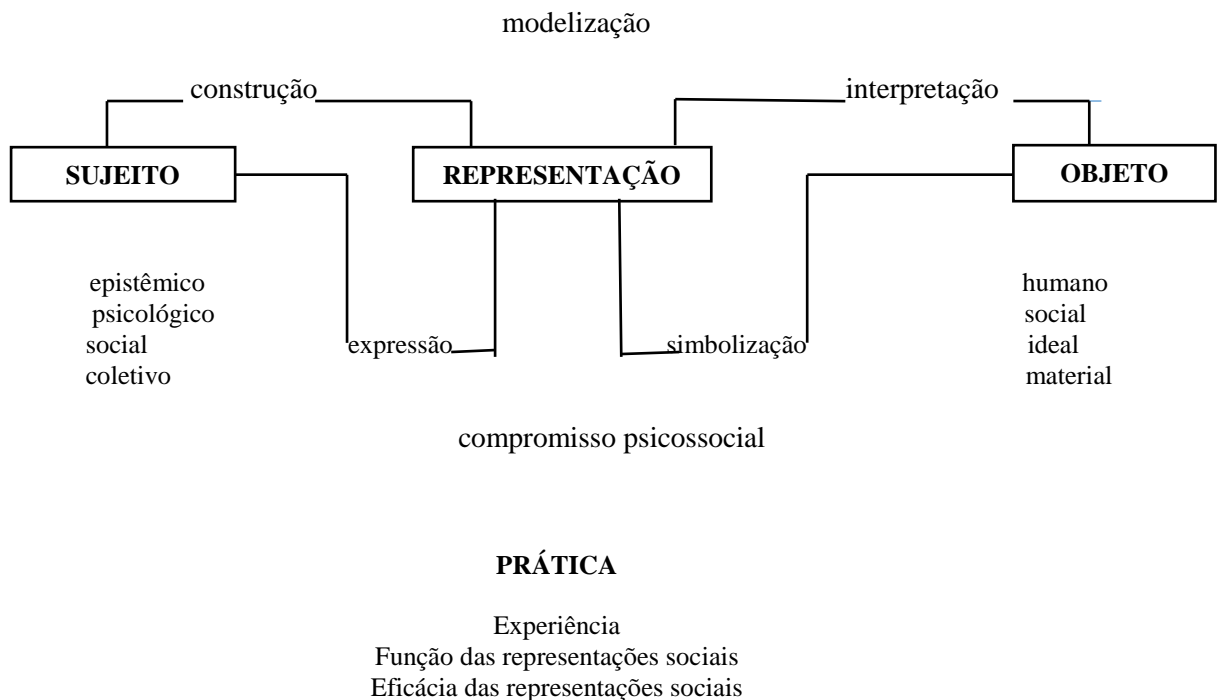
modelização

construção

interpretação

**SUJEITO**

**REPRESENTAÇÃO**

**OBJETO**

epistêmico
psicológico
social
coletivo

expressão

simbolização

humano
social
ideal
material

compromisso psicossocial

**PRÁTICA**

Experiência
Função das representações sociais
Eficácia das representações sociais